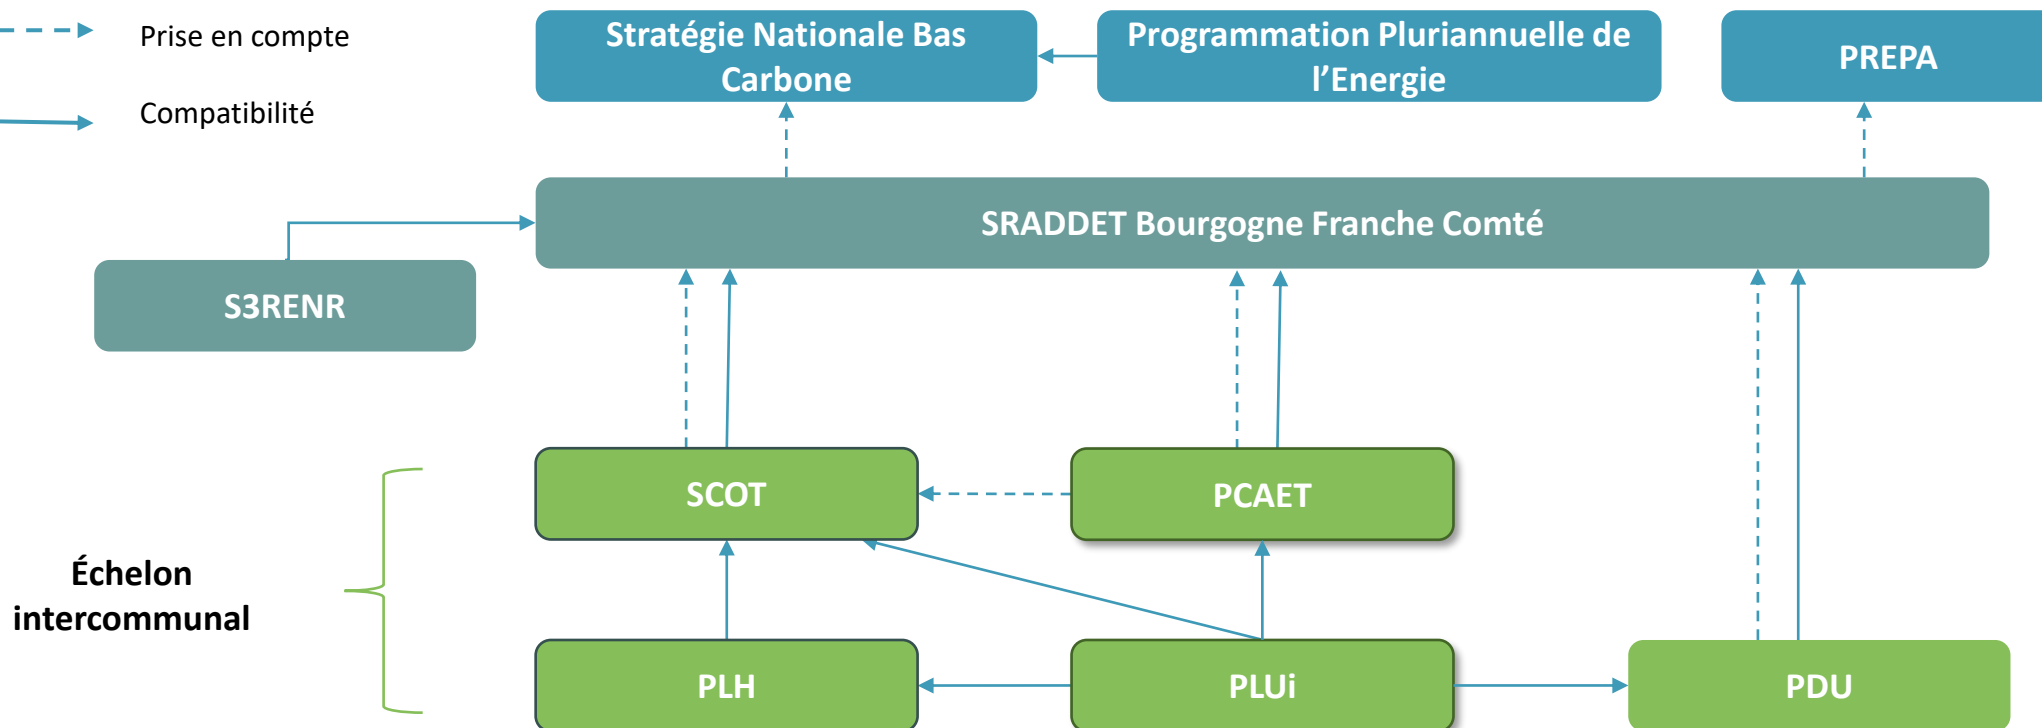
Prise en compte

Compatibilité

Stratégie Nationale Bas Carbone

Programmation Pluriannuelle de l'Energie

PREPA

SRADDET Bourgogne Franche Comté

S3RENR

SCOT

PCAET

Échelon intercommunal

PLH

PLUi

PDU